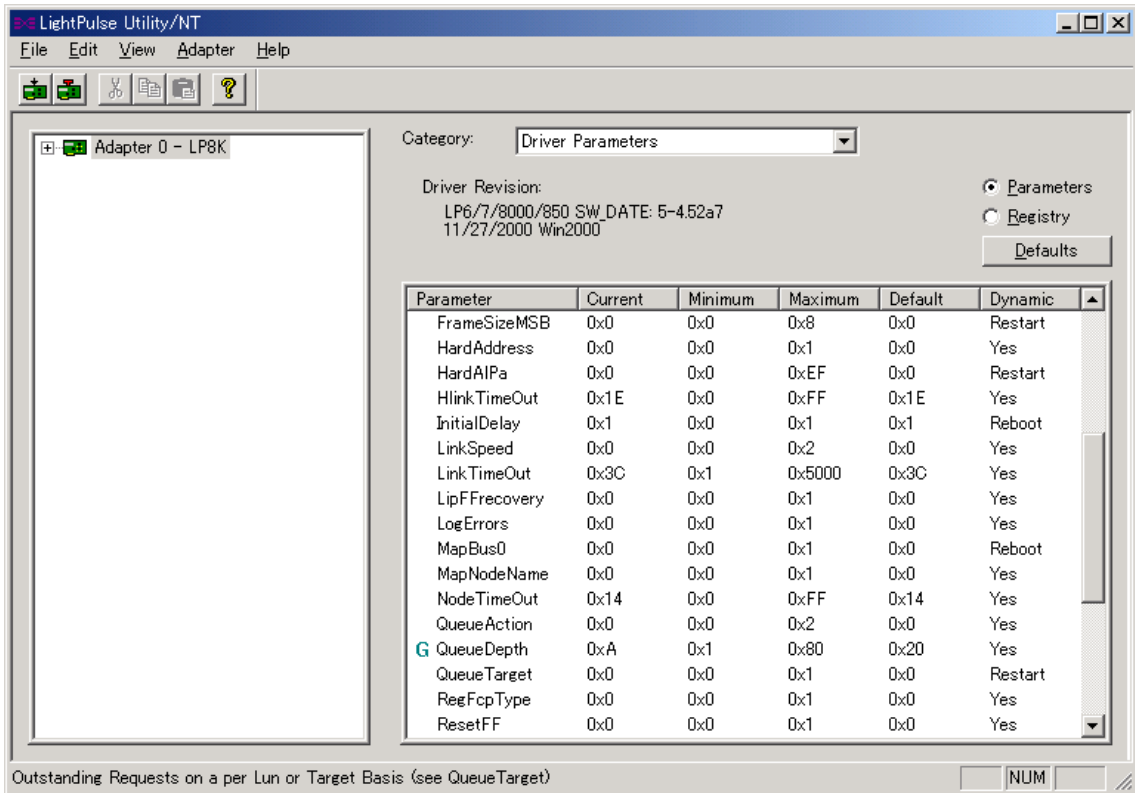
LightPulse Utility/NT

File Edit View Adapter Help

Adapter 0 - LP8K

Category: Driver Parameters

Driver Revision:
LP6/7/8000/850 SW_DATE: 5-4.52a7
11/27/2000 Win2000

Parameters
Registry
Defaults

| Parameter | Current | Minimum | Maximum | Default | Dynamic |
|---|---|---|---|---|---|
| FrameSizeMSB | 0x0 | 0x0 | 0x8 | 0x0 | Restart |
| HardAddress | 0x0 | 0x0 | 0x1 | 0x0 | Yes |
| HardAlPa | 0x0 | 0x0 | 0xEF | 0x0 | Restart |
| HlinkTimeOut | 0x1E | 0x0 | 0xFF | 0x1E | Yes |
| InitialDelay | 0x1 | 0x0 | 0x1 | 0x1 | Reboot |
| LinkSpeed | 0x0 | 0x0 | 0x2 | 0x0 | Yes |
| LinkTimeOut | 0x3C | 0x1 | 0x5000 | 0x3C | Yes |
| LipFFrecovery | 0x0 | 0x0 | 0x1 | 0x0 | Yes |
| LogErrors | 0x0 | 0x0 | 0x1 | 0x0 | Yes |
| MapBus0 | 0x0 | 0x0 | 0x1 | 0x0 | Reboot |
| MapNodeName | 0x0 | 0x0 | 0x1 | 0x0 | Yes |
| NodeTimeOut | 0x14 | 0x0 | 0xFF | 0x14 | Yes |
| QueueAction | 0x0 | 0x0 | 0x2 | 0x0 | Yes |
| G QueueDepth | 0xA | 0x1 | 0x80 | 0x20 | Yes |
| QueueTarget | 0x0 | 0x0 | 0x1 | 0x0 | Restart |
| RegFcpType | 0x0 | 0x0 | 0x1 | 0x0 | Yes |
| ResetFF | 0x0 | 0x0 | 0x1 | 0x0 | Yes |

Outstanding Requests on a per Lun or Target Basis (see QueueTarget)

NUM